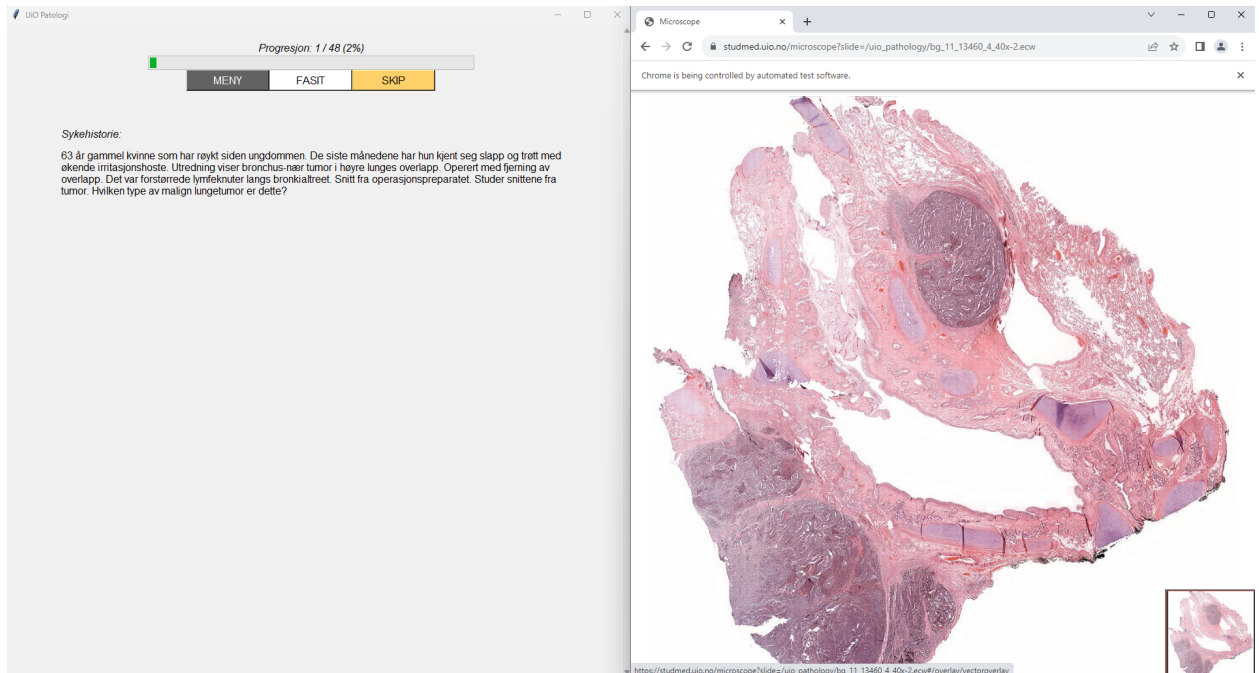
UiO Patologi

Progresjon: 1 / 48 (2%)

MENY FASIT SKIP

Sykehistorie:

63 år gammel kvinne som har røykt siden ungdommen. De siste månedene har hun kjent seg slapp og trøtt med økende irritasjonshoste. Utredning viser bronchus-nær tumor i høyre lunges overlapp. Operert med fjerning av overlapp. Det var forstørrede lymfeknuter langs bronkialtreet. Snitt fra operasjonspreparatet. Studer snittene fra tumor. Hvilken type av malign lungetumor er dette?

Microscope

studmed.uio.no/microscope?slide=/uio_pathology/bg_11_13460_4_40x-2.ecw

Chrome is being controlled by automated test software.

https://studmed.uio.no/microscope?slide=/uio_pathology/bg_11_13460_4_40x-2.ecw#/overlay/vectoroverlay